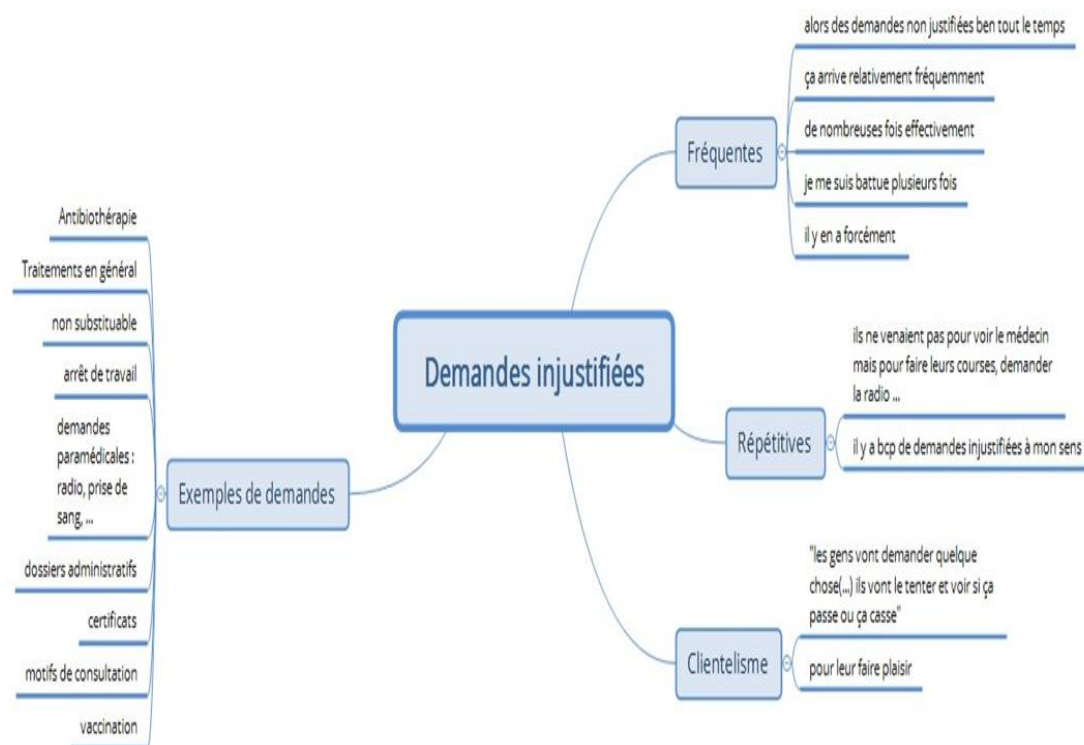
Demandes injustifiées

Fréquentes

alors des demandes non justifiées ben tout le temps

ça arrive relativement fréquemment

de nombreuses fois effectivement

je me suis battue plusieurs fois

il y en a forcément

Répétitives

ils ne venaient pas pour voir le médecin mais pour faire leurs courses, demander la radio ...

il y a bcp de demandes injustifiées à mon sens

Clientelisme

"les gens vont demander quelque chose(...) ils vont le tenter et voir si ça passe ou ça casse"

pour leur faire plaisir

Exemples de demandes

Antibiothérapie

Traitements en général

non substituable

arrêt de travail

demandes paramédicales : radio, prise de sang, ...

dossiers administratifs

certificats

motifs de consultation

vaccination